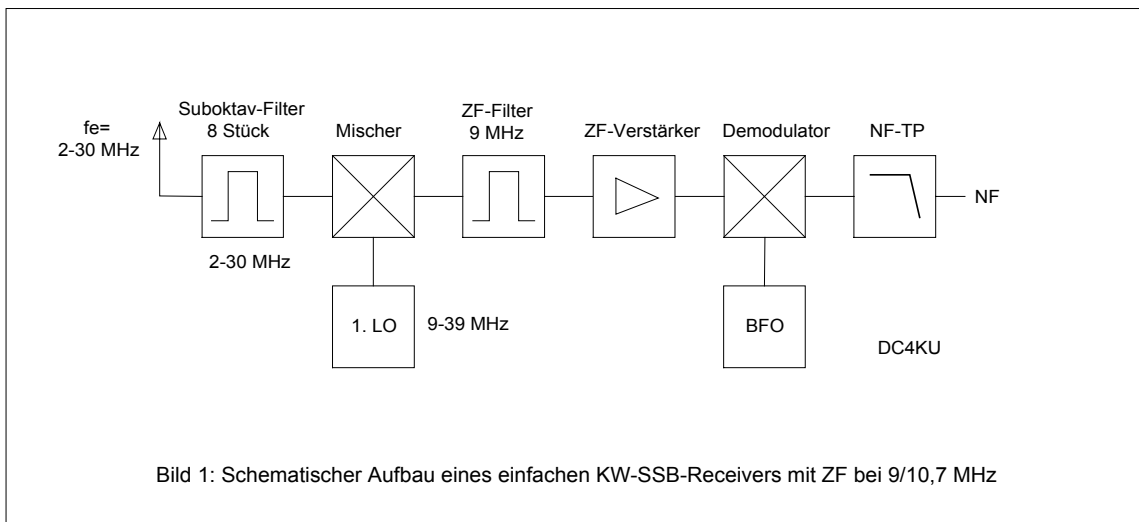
fe=
2-30 MHz

Suboktav-Filter
8 Stück

2-30 MHz

Mischer

1. LO

9-39 MHz

ZF-Filter
9 MHz

ZF-Verstärker

Demodulator

BFO

NF-TP

NF

DC4KU

Bild 1: Schematischer Aufbau eines einfachen KW-SSB-Receivers mit ZF bei 9/10,7 MHz